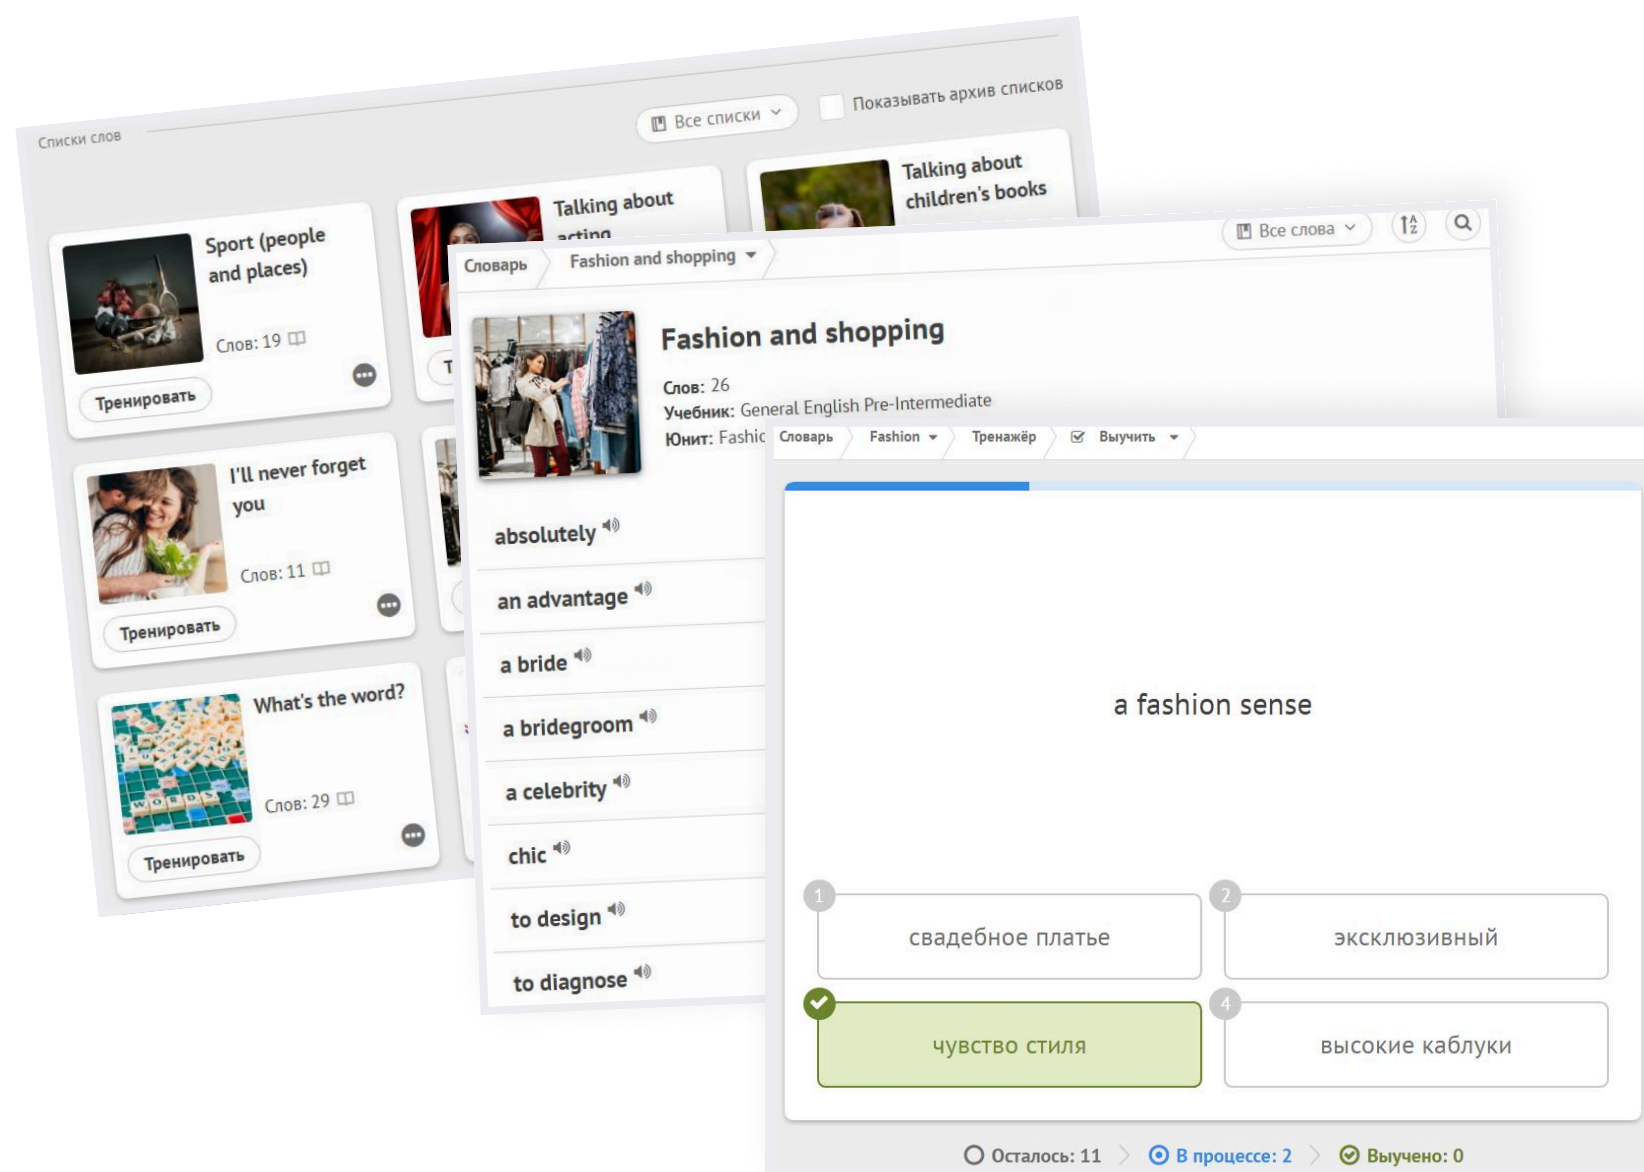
Списки слов

Все списки

Показывать архив списков

Sport (people and places)

Слов: 19

Тренировать

Talking about acting

Talking about children's books

I'll never forget you

Слов: 11

Тренировать

What's the word?

Слов: 29

Тренировать

Словарь

Fashion and shopping

Все слова

Fashion and shopping

Слов: 26

Учебник: General English Pre-Intermediate

Юнит: Fashic

absolutely

an advantage

a bride

a bridegroom

a celebrity

chic

to design

to diagnose

Словарь

Fashion

Тренажёр

Выучить

a fashion sense

1

свадебное платье

2

эксклюзивный

чувство стиля

4

высокие каблуки

Осталось: 11

В процессе: 2

Выучено: 0